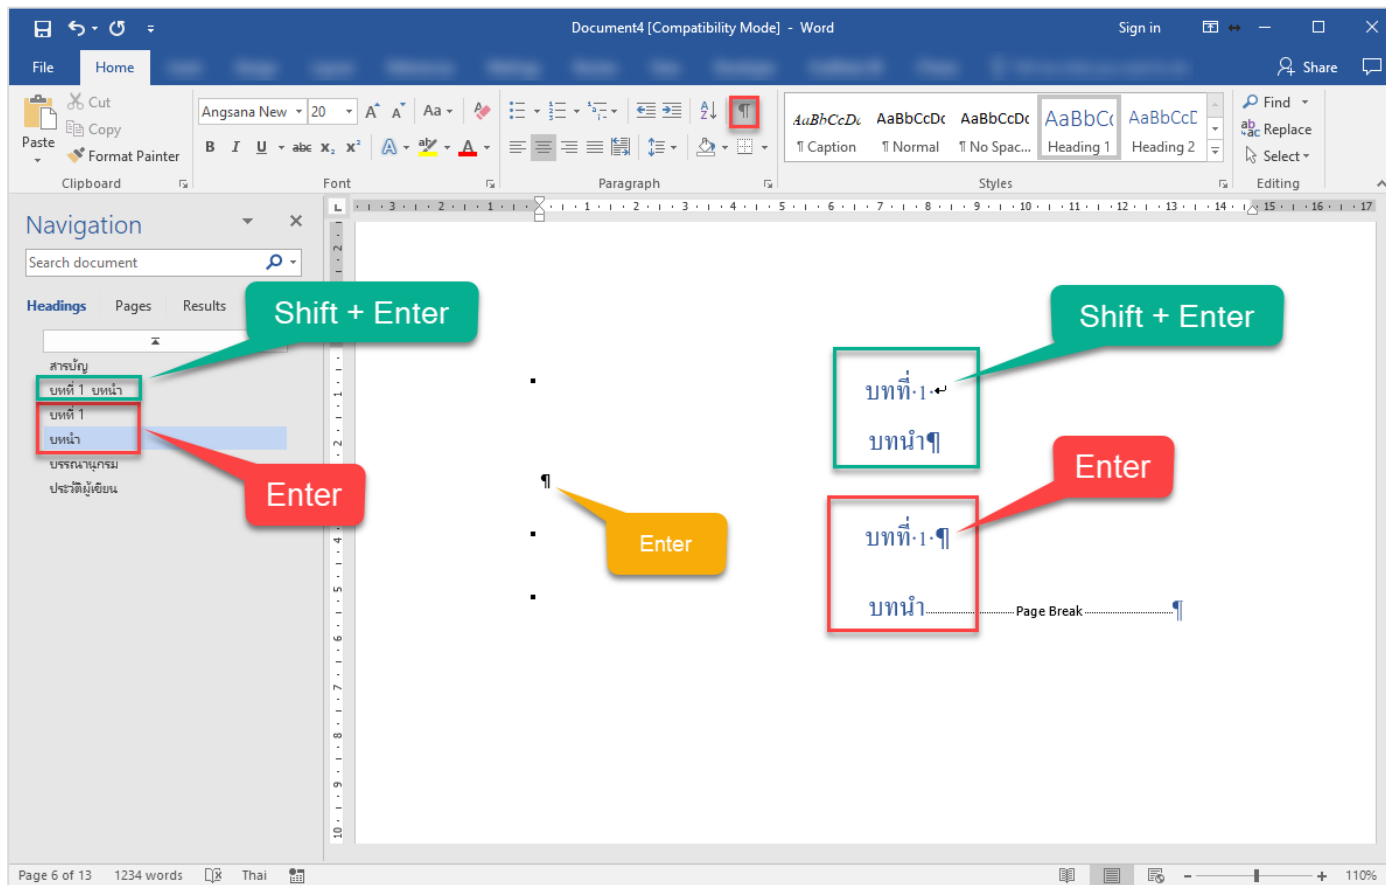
Document4 [Compatibility Mode] - Word

Sign in

Share

File

Home

Paste

Cut

Copy

Format Painter

Clipboard

Angsana New

20

Font

Paragraph

AaBbCcDc AaBbCcDc AaBbCcDc AaBbCc AaBbCcD

¶ Caption ¶ Normal ¶ No Spac... Heading 1 Heading 2

Styles

Find

Replace

Select

Editing

Navigation

Search document

Headings Pages Results

สารบัญ

บทที่ 1 บทนำ

บทที่ 1

บทนำ

บรรณานุกรม

ประวัติผู้เขียน

Shift + Enter

Enter

¶

Enter

Shift + Enter

บทที่·1·↵

บทนำ¶

Enter

บทที่·1·¶

บทนำ Page Break ¶

Page 6 of 13 1234 words Thai 110%